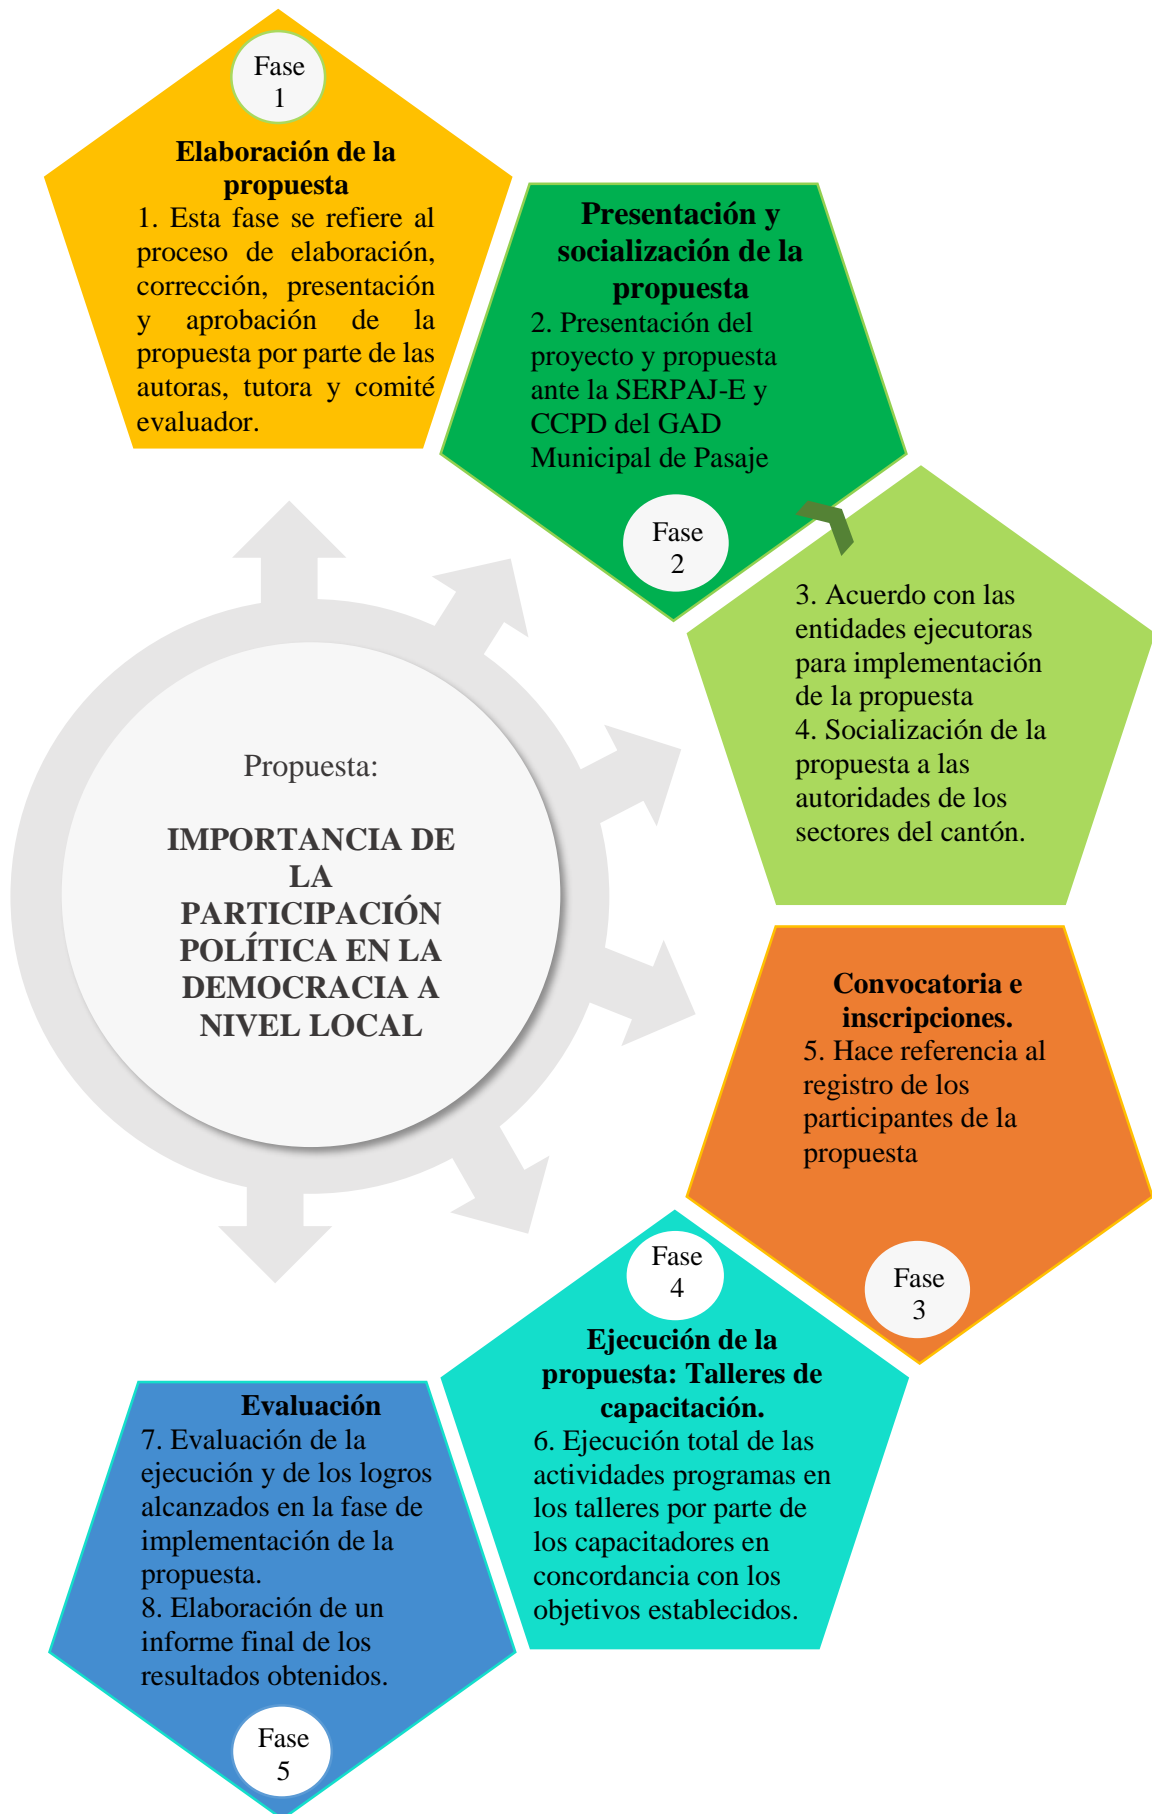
Fase 1

Elaboración de la propuesta
1. Esta fase se refiere al proceso de elaboración, corrección, presentación y aprobación de la propuesta por parte de las autoras, tutora y comité evaluador.

Presentación y socialización de la propuesta
2. Presentación del proyecto y propuesta ante la SERPAJ-E y CCPD del GAD Municipal de Pasaje

Fase 2

3. Acuerdo con las entidades ejecutoras para implementación de la propuesta
4. Socialización de la propuesta a las autoridades de los sectores del cantón.

Propuesta:

IMPORTANCIA DE LA PARTICIPACIÓN POLÍTICA EN LA DEMOCRACIA A NIVEL LOCAL

Convocatoria e inscripciones.
5. Hace referencia al registro de los participantes de la propuesta

Fase 3

Fase 4

Ejecución de la propuesta: Talleres de capacitación.
6. Ejecución total de las actividades programas en los talleres por parte de los capacitadores en concordancia con los objetivos establecidos.

Evaluación
7. Evaluación de la ejecución y de los logros alcanzados en la fase de implementación de la propuesta.
8. Elaboración de un informe final de los resultados obtenidos.

Fase 5